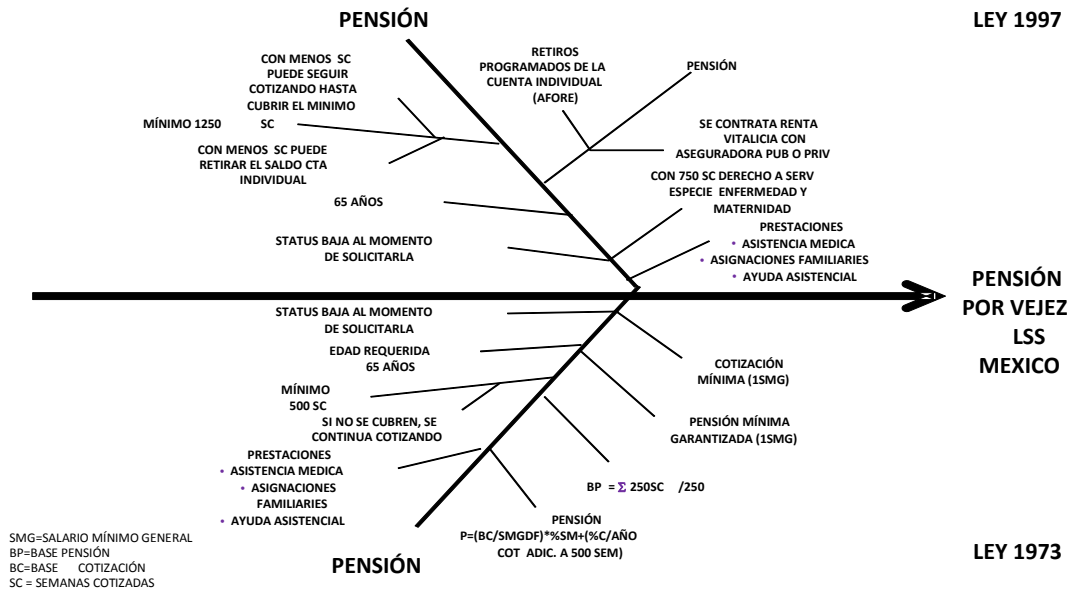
PENSIÓN

LEY 1997

CON MENOS SC PUEDE SEGUIR COTIZANDO HASTA CUBRIR EL MINIMO

MÍNIMO 1250 SC

CON MENOS SC PUEDE RETIRAR EL SALDO CTA INDIVIDUAL

RETIROS PROGRAMADOS DE LA CUENTA INDIVIDUAL (AFORE)

PENSIÓN

SE CONTRATA RENTA VITALICIA CON ASEGURADORA PUB O PRIV

65 AÑOS

CON 750 SC DERECHO A SERV ESPECIE ENFERMEDAD Y MATERNIDAD

STATUS BAJA AL MOMENTO DE SOLICITARLA

PRESTACIONES
• ASISTENCIA MEDICA
• ASIGNACIONES FAMILIARES
• AYUDA ASISTENCIAL

PENSIÓN POR VEJEZ LSS MEXICO

STATUS BAJA AL MOMENTO DE SOLICITARLA

EDAD REQUERIDA 65 AÑOS

COTIZACIÓN MÍNIMA (1SMG)

MÍNIMO 500 SC

SI NO SE CUBREN, SE CONTINUA COTIZANDO

PENSIÓN MÍNIMA GARANTIZADA (1SMG)

PRESTACIONES
• ASISTENCIA MEDICA
• ASIGNACIONES FAMILIARES
• AYUDA ASISTENCIAL

BP = $\Sigma$ 250SC /250

PENSIÓN
P=(BC/SMGDF)*%SM+(%C/AÑO COT ADIC. A 500 SEM)

SMG=SALARIO MÍNIMO GENERAL
BP=BASE PENSIÓN
BC=BASE COTIZACIÓN
SC = SEMANAS COTIZADAS

PENSIÓN

LEY 1973